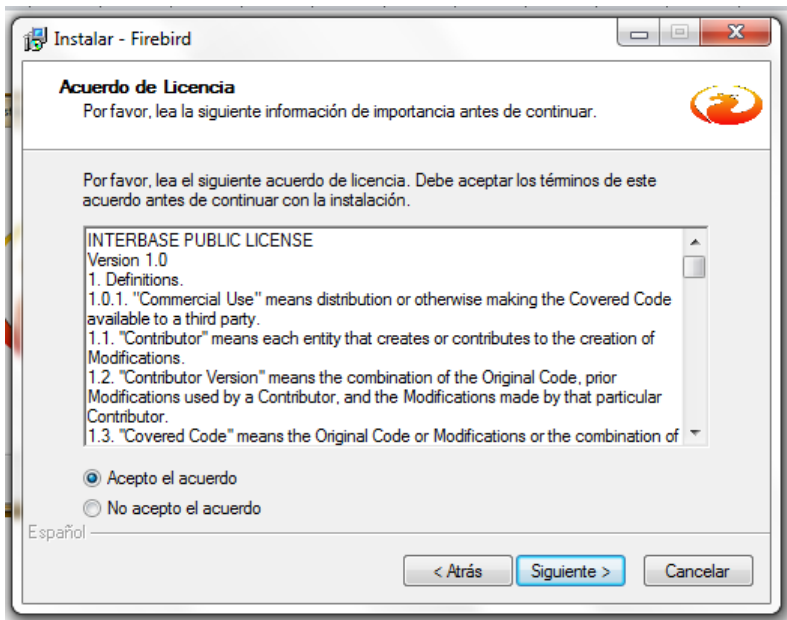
Instalar - Firebird

Acuerdo de Licencia
Por favor, lea la siguiente información de importancia antes de continuar.

Por favor, lea el siguiente acuerdo de licencia. Debe aceptar los términos de este acuerdo antes de continuar con la instalación.

INTERBASE PUBLIC LICENSE
Version 1.0
1. Definitions.
1.0.1. "Commercial Use" means distribution or otherwise making the Covered Code available to a third party.
1.1. "Contributor" means each entity that creates or contributes to the creation of Modifications.
1.2. "Contributor Version" means the combination of the Original Code, prior Modifications used by a Contributor, and the Modifications made by that particular Contributor.
1.3. "Covered Code" means the Original Code or Modifications or the combination of

Acepto el acuerdo
No acepto el acuerdo

Español

< Atrás
Siguiente >
Cancelar